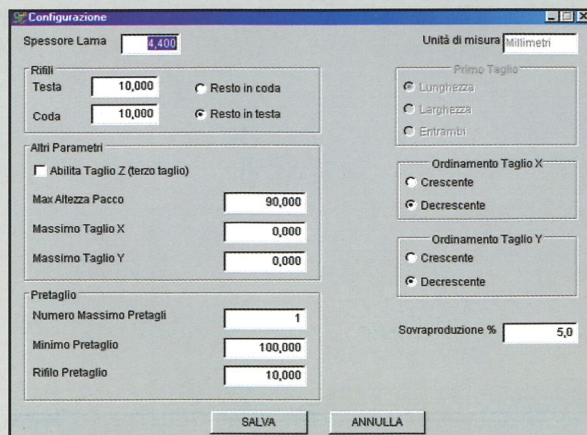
Configurazione

Spessore Lama 4,400

Unità di misura Millimetri

Rifili
Testa 10,000
Coda 10,000
Resto in coda
Resto in testa

Primo Taglio
Lunghezza
Larghezza
Entrambi

Altri Parametri
Abilita Taglio Z (terzo taglio)
Max Altezza Pacco 90,000
Massimo Taglio X 0,000
Massimo Taglio Y 0,000

Ordinamento Taglio X
Crescente
Decrescente

Ordinamento Taglio Y
Crescente
Decrescente

Pretaglio
Numero Massimo Pretagli 1
Minimo Pretaglio 100,000
Rifilo Pretaglio 10,000

Sovraproduzione % 5,0

SALVA
ANNULLA